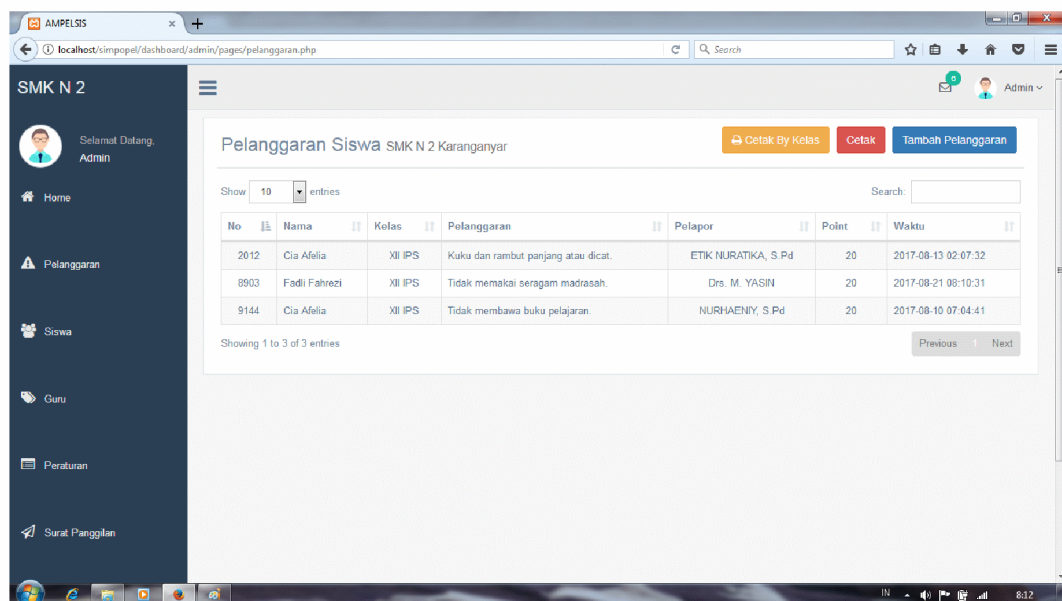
AMPELSIS

localhost/simpopel/dashboard/admin/pages/pelanggaran.php

Search

SMK N 2

0

Admin

Selamat Datang, Admin

Home

Pelanggaran

Siswa

Guru

Peraturan

Surat Panggilan

Pelanggaran Siswa SMK N 2 Karanganyar

Cetak By Kelas

Cetak

Tambah Pelanggaran

Show 10 entries

Search:

| No | Nama | Kelas | Pelanggaran | Pelapor | Point | Waktu |
|---|---|---|---|---|---|---|
| 2012 | Cia Afelia | XII IPS | Kuku dan rambut panjang atau dicat. | ETIK NURATIKA, S.Pd | 20 | 2017-08-13 02:07:32 |
| 8903 | Fadli Fahrezi | XII IPS | Tidak memakai seragam madrasah. | Drs. M. YASIN | 20 | 2017-08-21 08:10:31 |
| 9144 | Cia Afelia | XII IPS | Tidak membawa buku pelajaran. | NURHAENIY, S.Pd | 20 | 2017-08-10 07:04:41 |

Showing 1 to 3 of 3 entries

Previous

1

Next

IN

8:12